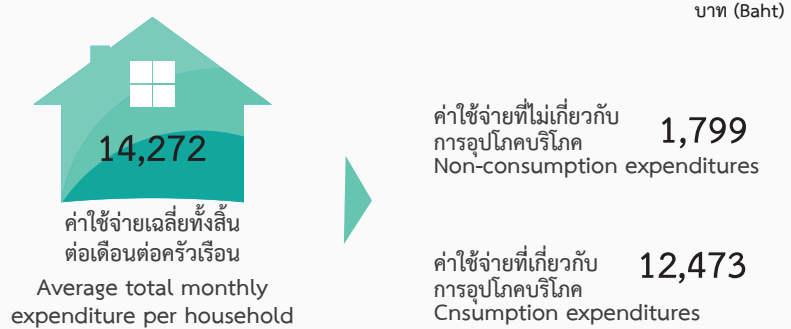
บาท (Baht)

14,272

ค่าใช้จ่ายเฉลี่ยทั้งสิ้นต่อเดือนต่อครัวเรือน

Average total monthly expenditure per household

ค่าใช้จ่ายที่ไม่เกี่ยวกับการอุปโภคบริโภค
Non-consumption expenditures

1,799

ค่าใช้จ่ายที่เกี่ยวกับการอุปโภคบริโภค
Cnsumption expenditures

12,473